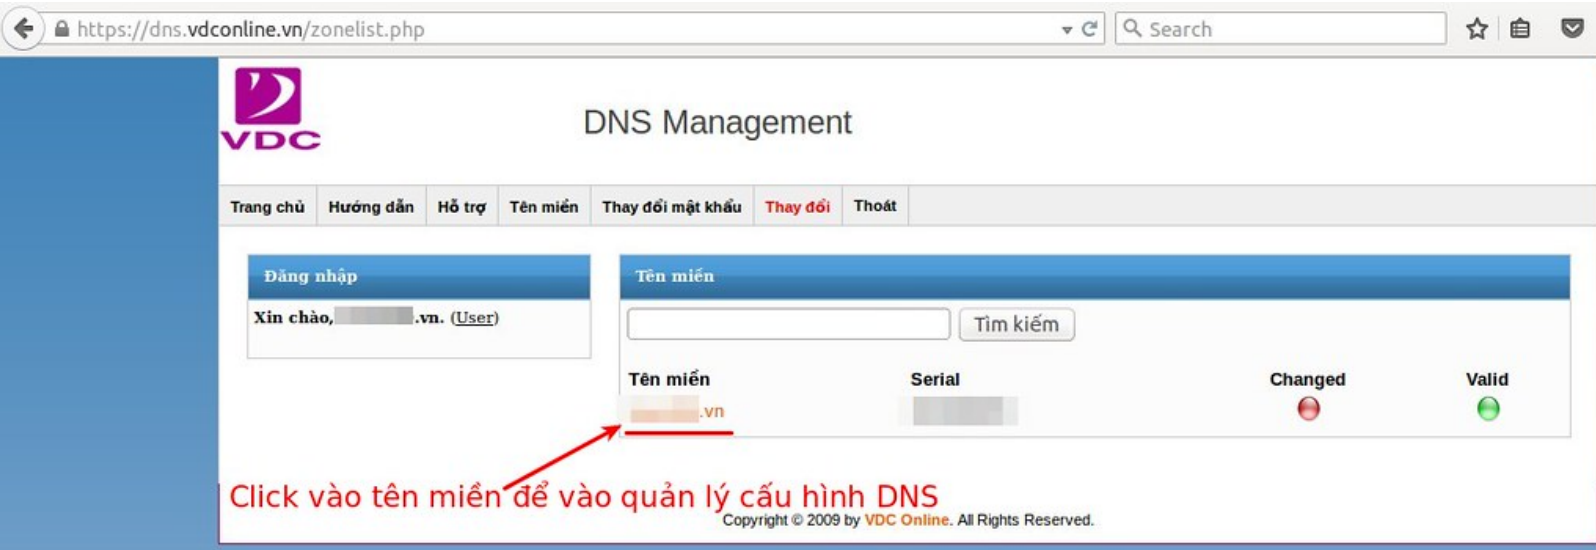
https://dns.vdconline.vn/zonelist.php

Search

VDC

DNS Management

Trang chủ | Hướng dẫn | Hỗ trợ | Tên miền | Thay đổi mật khẩu | Thay đổi | Thoát

Đăng nhập

Xin chào,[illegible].vn. (User)

Tên miền

Tìm kiếm

| Tên miền | Serial | Changed | Valid |
|---|---|---|---|
| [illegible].vn | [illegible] | | |

Click vào tên miền để vào quản lý cấu hình DNS

Copyright © 2009 by VDC Online. All Rights Reserved.